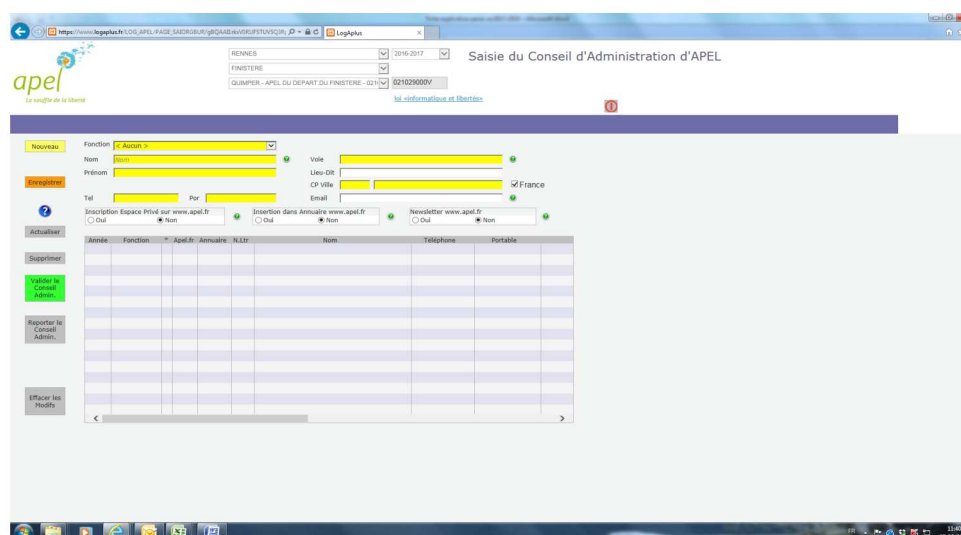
https://www.logaplus.fr/LOG_APEL/PAGE_SAIORGBUR/gBQAAB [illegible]
LogAplus

apel
Le souffle de la liberté

RENNES
2016-2017
FINISTERE
QUIMPER - APEL DU DEPART DU FINISTERE - 021
021029000V

Saisie du Conseil d'Administration d'APEL

loi «informatique et libertés»

Nouveau
Enregistrer
?
Actualiser
Supprimer
Valider le Conseil Admin.
Reporter le Conseil Admin.
Effacer les Modifs

Fonction < Aucun >
Nom Nom
Prénom
Tel
Por
Voie
Lieu-Dit
CP Ville
France
Email

Inscription Espace Privé sur www.apel.fr
Oui Non
Insertion dans Annuaire www.apel.fr
Oui Non
Newsletter www.apel.fr
Oui Non

| Année | Fonction | * | Apel.fr | Annuaire | N.Ltr | Nom | Téléphone | Portable |
|---|---|---|---|---|---|---|---|---|